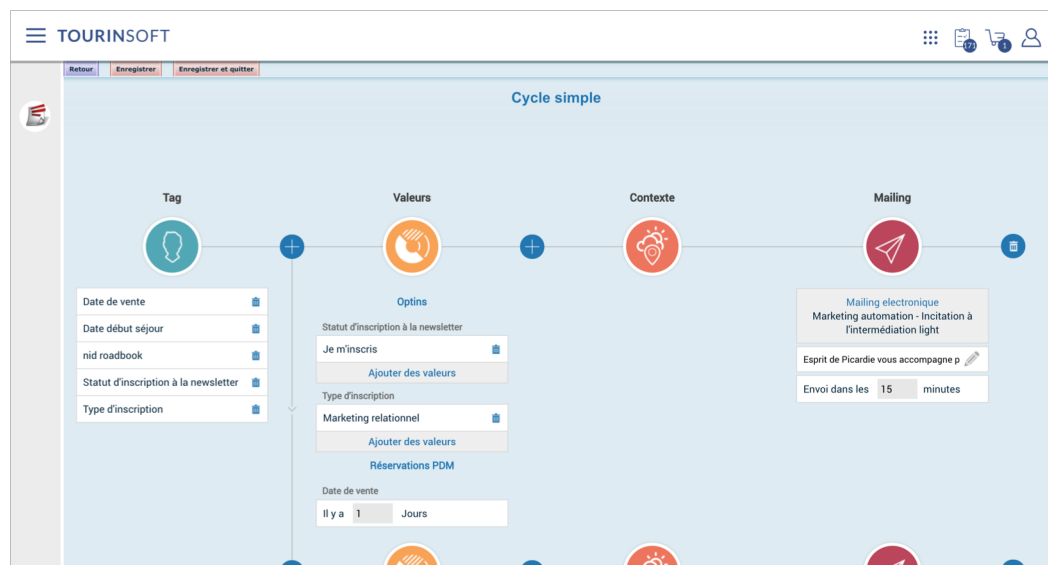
TOURINSOFT

171 1

Retour Enregistrer Enregistrer et quitter

Cycle simple

Tag

Valeurs

Contexte

Mailing

Date de vente
Date début séjour
nid roadbook
Statut d'inscription à la newsletter
Type d'inscription

Optins

Statut d'inscription à la newsletter

Je m'inscris

Ajouter des valeurs

Type d'inscription

Marketing relationnel

Ajouter des valeurs

Réservations PDM

Date de vente

Il y a 1 Jours

Mailing electronique
Marketing automation - Incitation à l'intermédiation light

Esprit de Picardie vous accompagne p

Envoi dans les 15 minutes